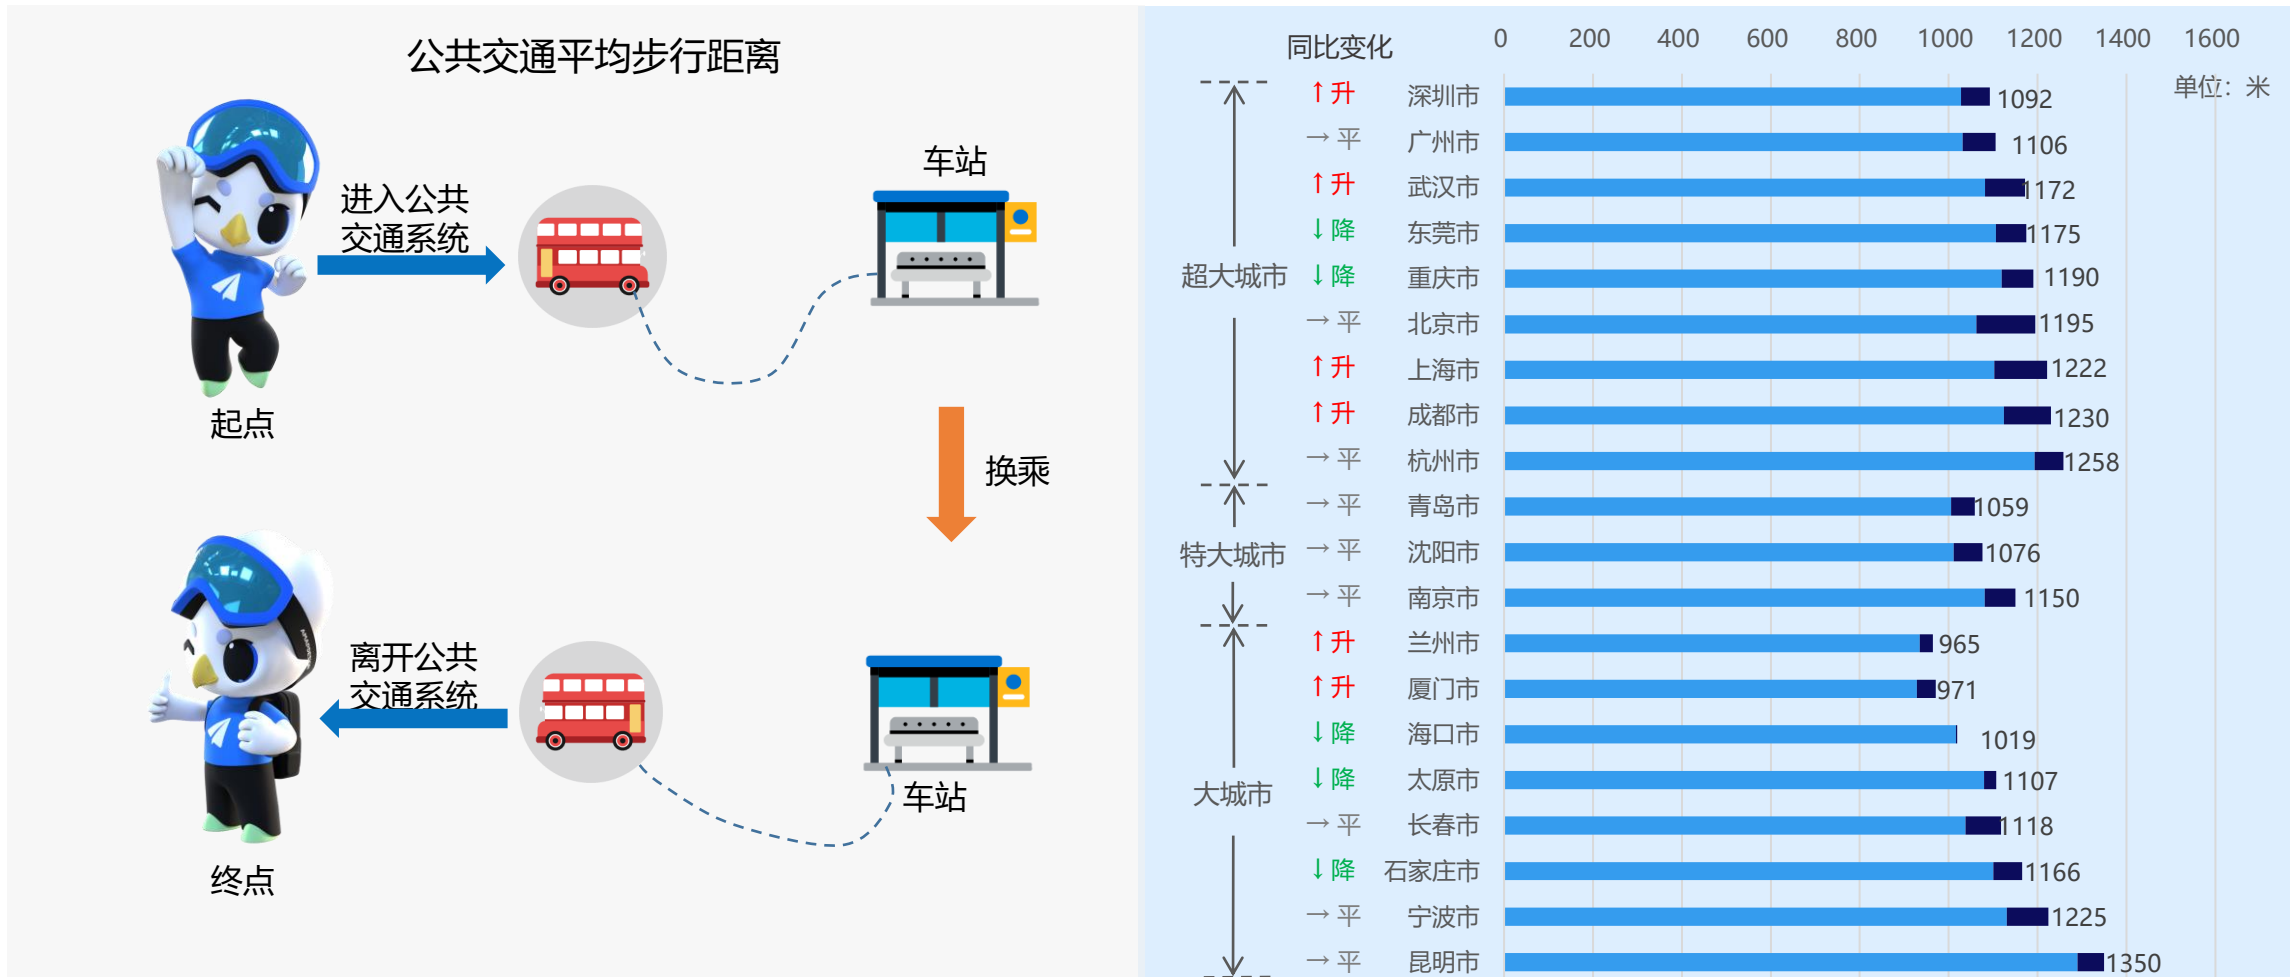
公共交通平均步行距离

进入公共交通系统

车站

起点

换乘

离开公共交通系统

车站

终点

同比变化

0 200 400 600 800 1000 1200 1400 1600

单位：米

| 分类 | 同比变化 | 城市 | 距离 |
|---|---|---|---|
| 超大城市 | ↑升 | 深圳市 | 1092 |
| | →平 | 广州市 | 1106 |
| | ↑升 | 武汉市 | 1172 |
| | ↓降 | 东莞市 | 1175 |
| | ↓降 | 重庆市 | 1190 |
| | →平 | 北京市 | 1195 |
| | ↑升 | 上海市 | 1222 |
| | ↑升 | 成都市 | 1230 |
| | →平 | 杭州市 | 1258 |
| 特大城市 | →平 | 青岛市 | 1059 |
| | →平 | 沈阳市 | 1076 |
| | →平 | 南京市 | 1150 |
| 大城市 | ↑升 | 兰州市 | 965 |
| | ↑升 | 厦门市 | 971 |
| | ↓降 | 海口市 | 1019 |
| | ↓降 | 太原市 | 1107 |
| | →平 | 长春市 | 1118 |
| | ↓降 | 石家庄市 | 1166 |
| | →平 | 宁波市 | 1225 |
| | →平 | 昆明市 | 1350 |